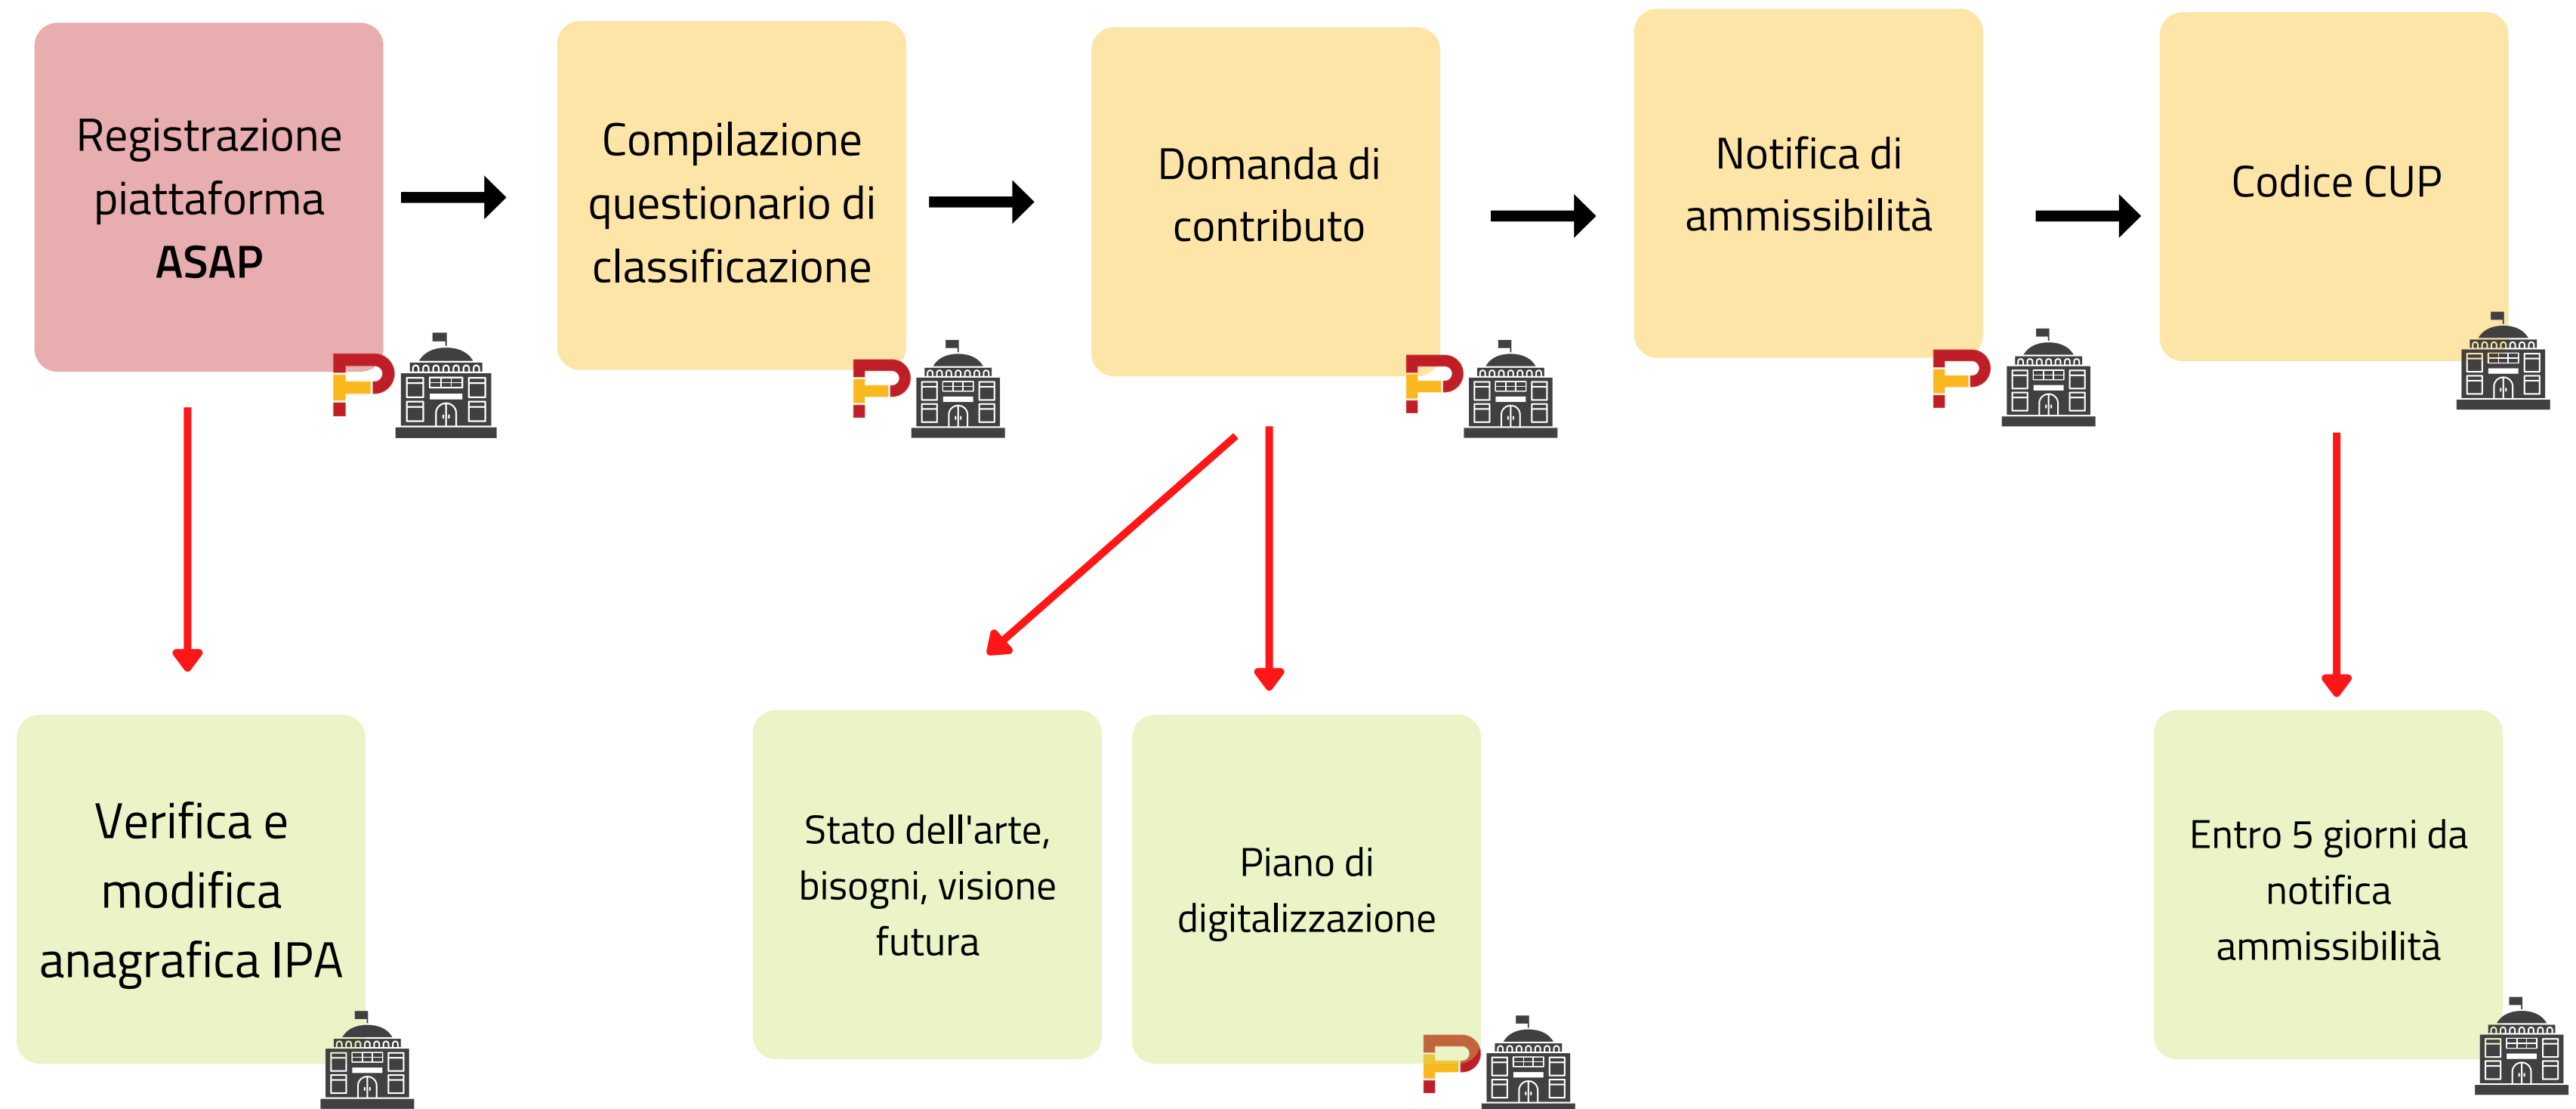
Registrazione piattaforma **ASAP**

Compilazione questionario di classificazione

Domanda di contributo

Notifica di ammissibilità

Codice CUP

Verifica e modifica anagrafica IPA

Stato dell'arte, bisogni, visione futura

Piano di digitalizzazione

Entro 5 giorni da notifica ammissibilità